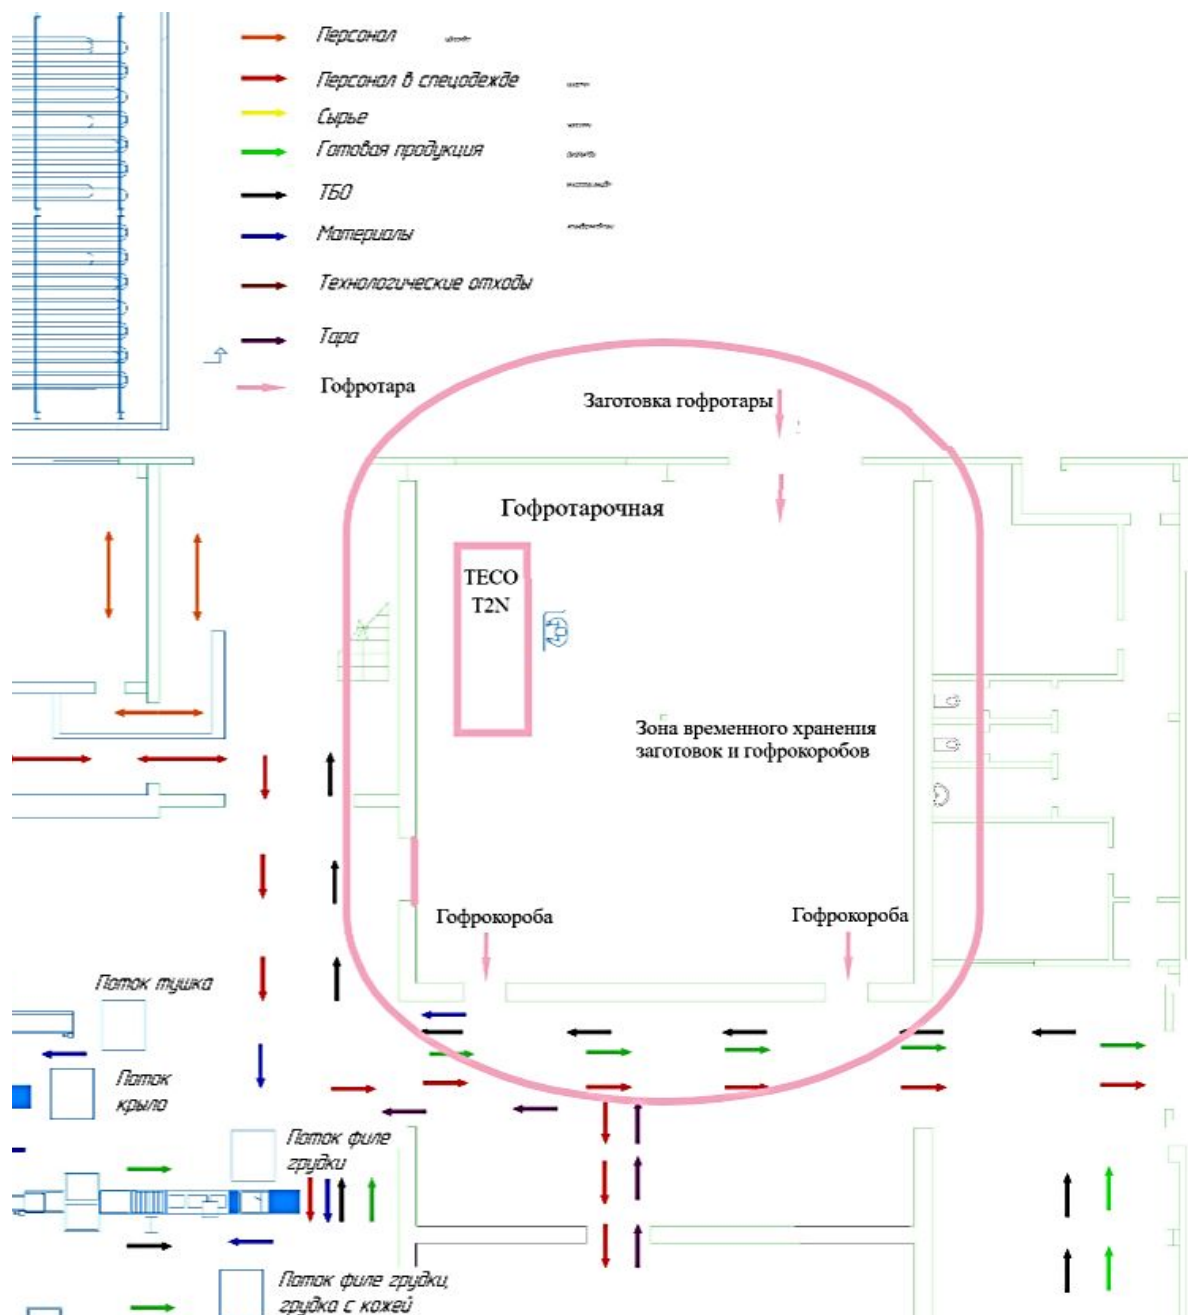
Персонал

Персонал в спецодежде

Сырье

Готовая продукция

ТБО

Материалы

Технологические отходы

Тара

Гофротара

Заготовка гофротары

Гофротарочная

TECO T2N

Зона временного хранения заготовок и гофрокоробов

Гофрокороба

Гофрокороба

Поток тушка

Поток крыло

Поток филе грудки

Поток филе грудки, грудка с кожей